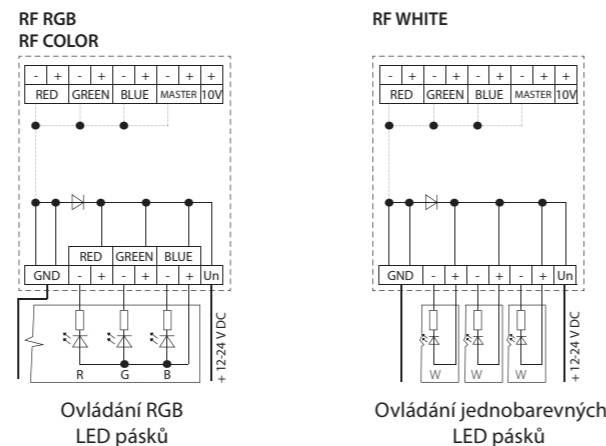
RF RGB
RF COLOR

| - | + | - | + | - | + | - | + | + |
|---|---|---|---|---|---|---|---|---|
| RED | | GREEN | | BLUE | | MASTER | | 10V |

| RED | GREEN | BLUE |
|---|---|---|

| GND | - | + | - | + | - | + | Un |
|---|---|---|---|---|---|---|---|

R G B

+ 12-24 V DC

Ovládání RGB LED pásků

RF WHITE

| - | + | - | + | - | + | - | + | + |
|---|---|---|---|---|---|---|---|---|
| RED | | GREEN | | BLUE | | MASTER | | 10V |

| GND | - | + | - | + | - | + | Un |
|---|---|---|---|---|---|---|---|

W W W

+ 12-24 V DC

Ovládání jednobarevných LED pásků